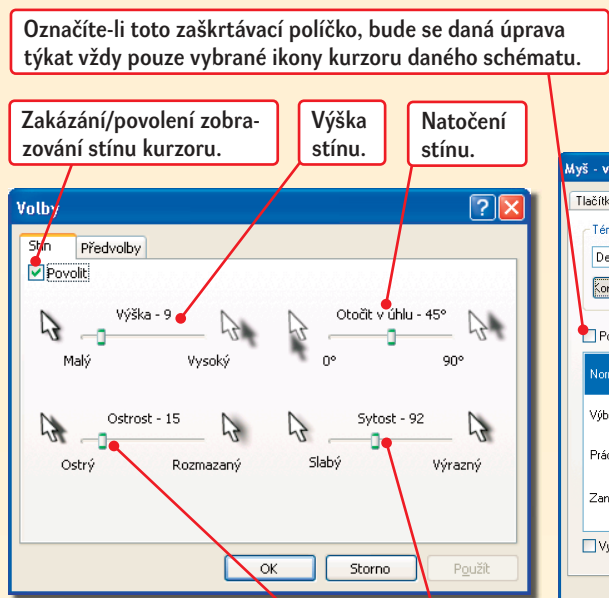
Označíte-li toto zaškrtávací políčko, bude se daná úprava týkat vždy pouze vybrané ikony kurzoru daného schématu.

Zakázání/povolení zobrazování stínu kurzoru.

Výška stínu.

Natočení stínu.

Volby

Stín

Předvolby

Povolit

Výška - 9

Malý

Vysoký

Otočit v úhlu - 45°

0°

90°

Ostrost - 15

Ostrý

Rozmazaný

Sytost - 92

Slabý

Výrazný

OK

Storno

Použít

Myš - v

Tlačítk

Tér

De

Kor

Po

Norm

Výb

Prác

Zan

Vy